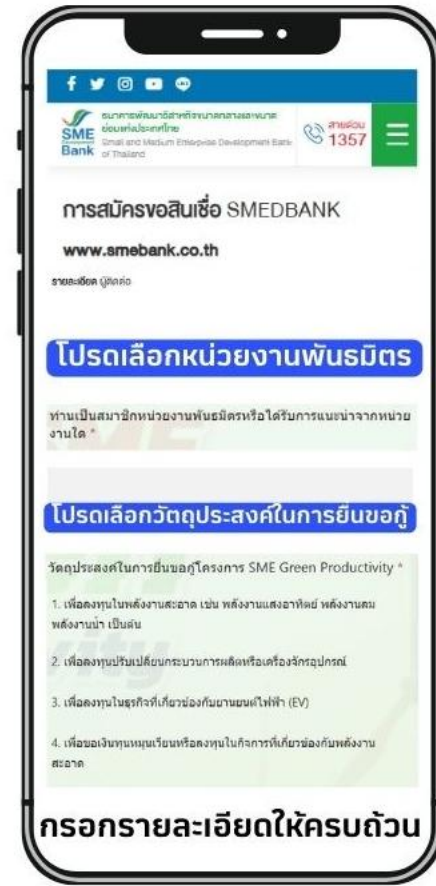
SME Bank

ธนาคารพัฒนาวิสาหกิจขนาดกลางและขนาดย่อมแห่งประเทศไทย
Small and Medium Enterprise Development Bank of Thailand

สายด่วน 1357

การสมัครขอสินเชื่อ SMEDBANK

www.smebank.co.th

รายละเอียด ผู้ติดต่อ

โปรดเลือกหน่วยงานพันธมิตร

ท่านเป็นสมาชิกหน่วยงานพันธมิตรหรือได้รับการแนะนำจากหน่วยงานใด *

โปรดเลือกวัตถุประสงค์ในการยื่นขอกู้

วัตถุประสงค์ในการยื่นขอกู้โครงการ SME Green Productivity *

1. เพื่อลงทุนในพลังงานสะอาด เช่น พลังงานแสงอาทิตย์ พลังงานลม พลังงานน้ำ เป็นต้น

2. เพื่อลงทุนปรับเปลี่ยนกระบวนการผลิตหรือเครื่องจักรอุปกรณ์

3. เพื่อลงทุนในธุรกิจที่เกี่ยวข้องกับยานยนต์ไฟฟ้า (EV)

4. เพื่อขอเงินทุนหมุนเวียนหรือลงทุนในกิจการที่เกี่ยวข้องกับพลังงานสะอาด

กรอกรายละเอียดให้ครบถ้วน